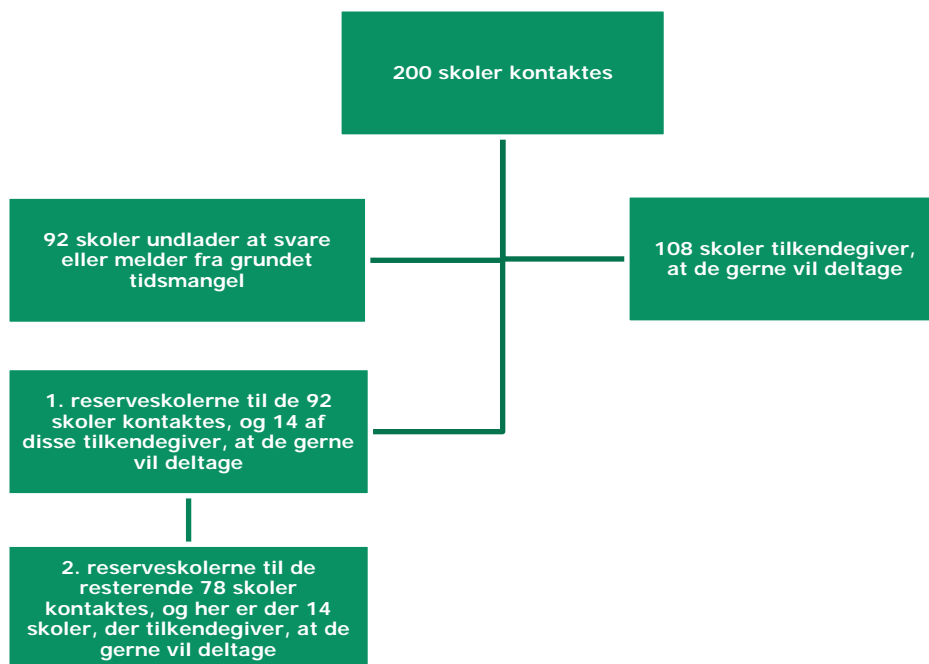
200 skoler kontaktes

92 skoler undlader at svare eller melder fra grundet tidsmangel

108 skoler tilkendegiver, at de gerne vil deltage

1. reserveskolerne til de 92 skoler kontaktes, og 14 af disse tilkendegiver, at de gerne vil deltage

2. reserveskolerne til de resterende 78 skoler kontaktes, og her er der 14 skoler, der tilkendegiver, at de gerne vil deltage